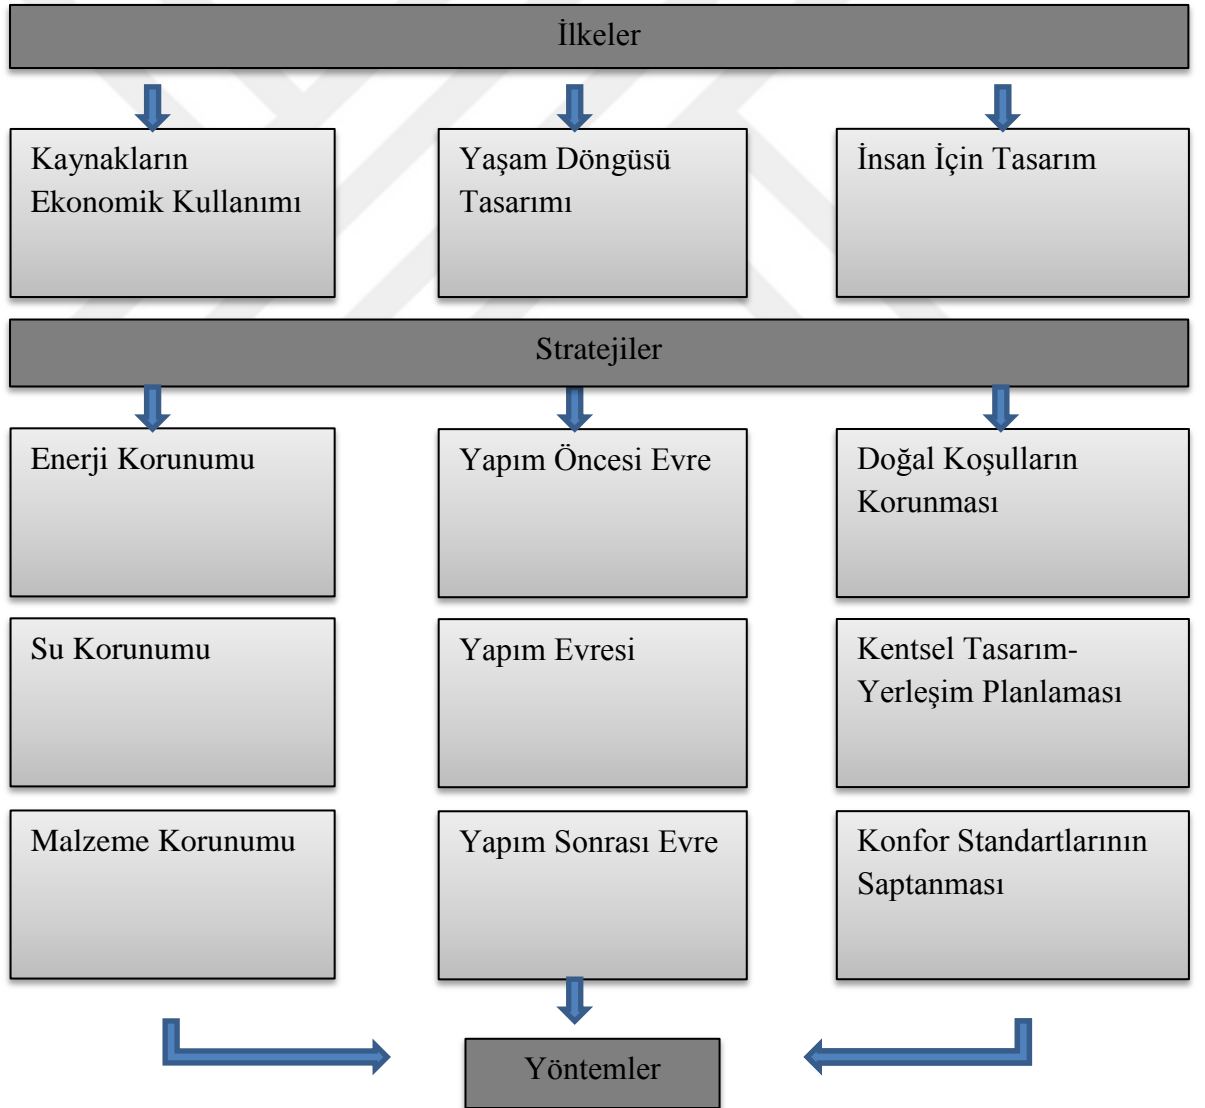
İlkeler

Kaynakların Ekonomik Kullanımı

Yaşam Döngüsü Tasarımı

İnsan İçin Tasarım

Stratejiler

Enerji Korunumu

Yapım Öncesi Evre

Doğal Koşulların Korunması

Su Korunumu

Yapım Evresi

Kentsel Tasarım-Yerleşim Planlaması

Malzeme Korunumu

Yapım Sonrası Evre

Konfor Standartlarının Saptanması

Yöntemler